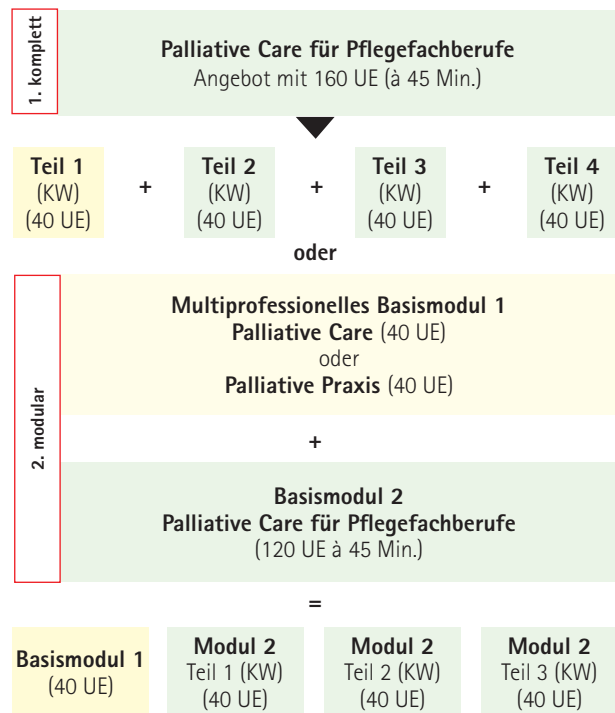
1. komplett

Palliative Care für Pflegefachberufe
Angebot mit 160 UE (à 45 Min.)

Teil 1 (KW) (40 UE) + Teil 2 (KW) (40 UE) + Teil 3 (KW) (40 UE) + Teil 4 (KW) (40 UE)

oder

2. modular

Multiprofessionelles Basismodul 1
Palliative Care (40 UE)
oder
Palliative Praxis (40 UE)

+

Basismodul 2
Palliative Care für Pflegefachberufe
(120 UE à 45 Min.)

=

Basismodul 1 (40 UE)

Modul 2 Teil 1 (KW) (40 UE)

Modul 2 Teil 2 (KW) (40 UE)

Modul 2 Teil 3 (KW) (40 UE)